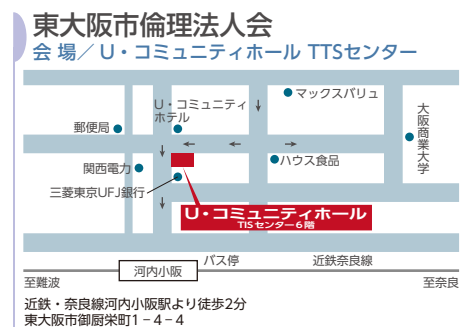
東大阪市倫理法人会
会 場／U・コミュニティホール TTSセンター

マックスバリュ
U・コミュニティホテル
大阪商業大学
郵便局
関西電力
ハウス食品
三菱東京UFJ銀行
U・コミュニティホール
TTSセンター6階
河内小阪
バス停
近鉄奈良線
至難波
至奈良

近鉄・奈良線河内小阪駅より徒歩2分
東大阪市御厨栄町1－4－4